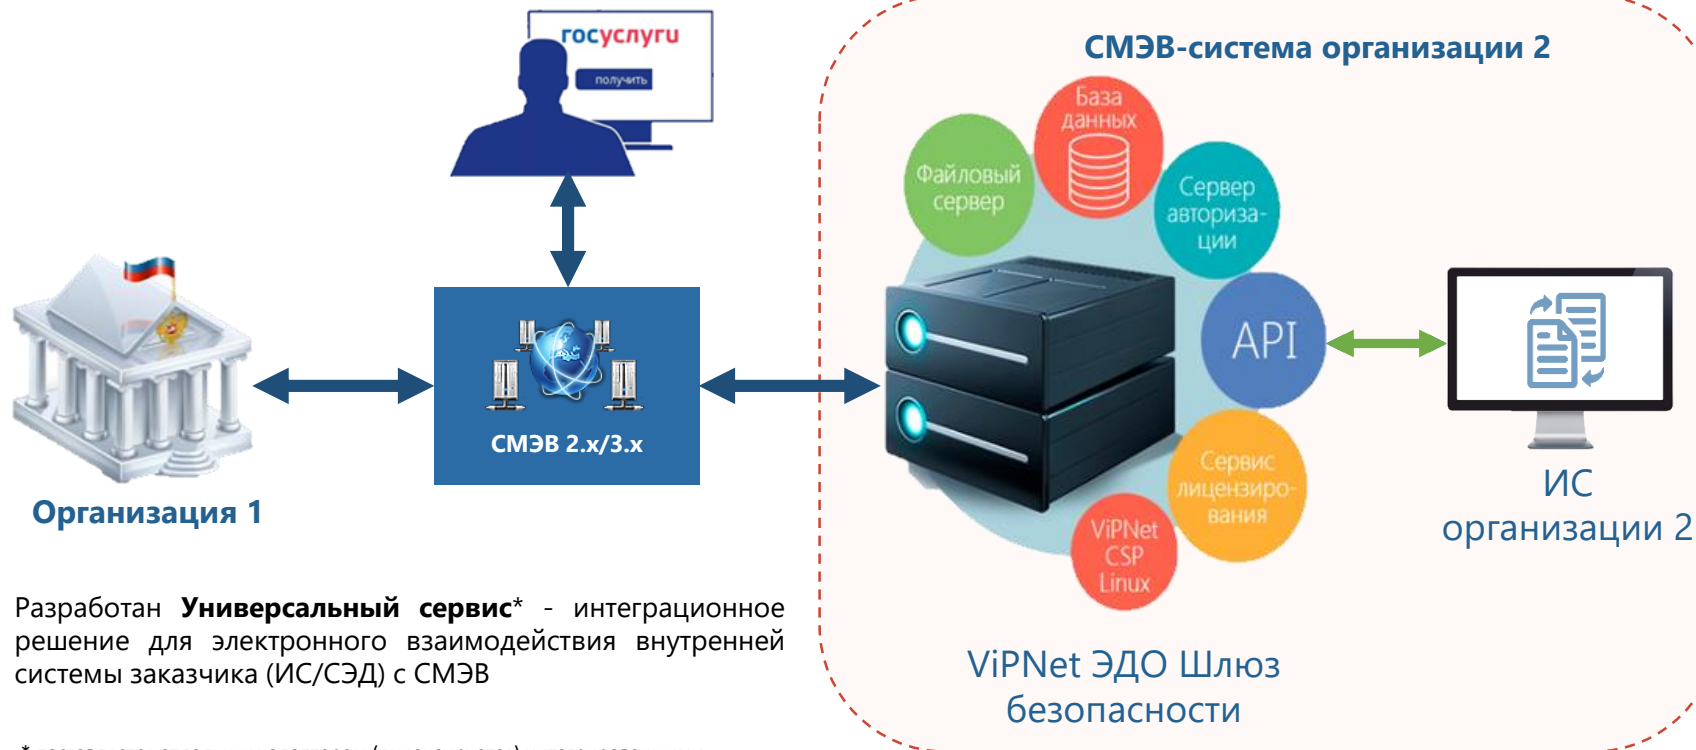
госуслуги

получить

СМЭВ-система организации 2

База данных

Файловый сервер

Сервер авторизации

API

Сервис лицензирования

ViPNet CSP Linux

СМЭВ 2.x/3.x

Организация 1

ИС организации 2

ViPNet ЭДО Шлюз безопасности

Разработан **Универсальный сервис*** - интеграционное решение для электронного взаимодействия внутренней системы заказчика (ИС/СЭД) с СМЭВ

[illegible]